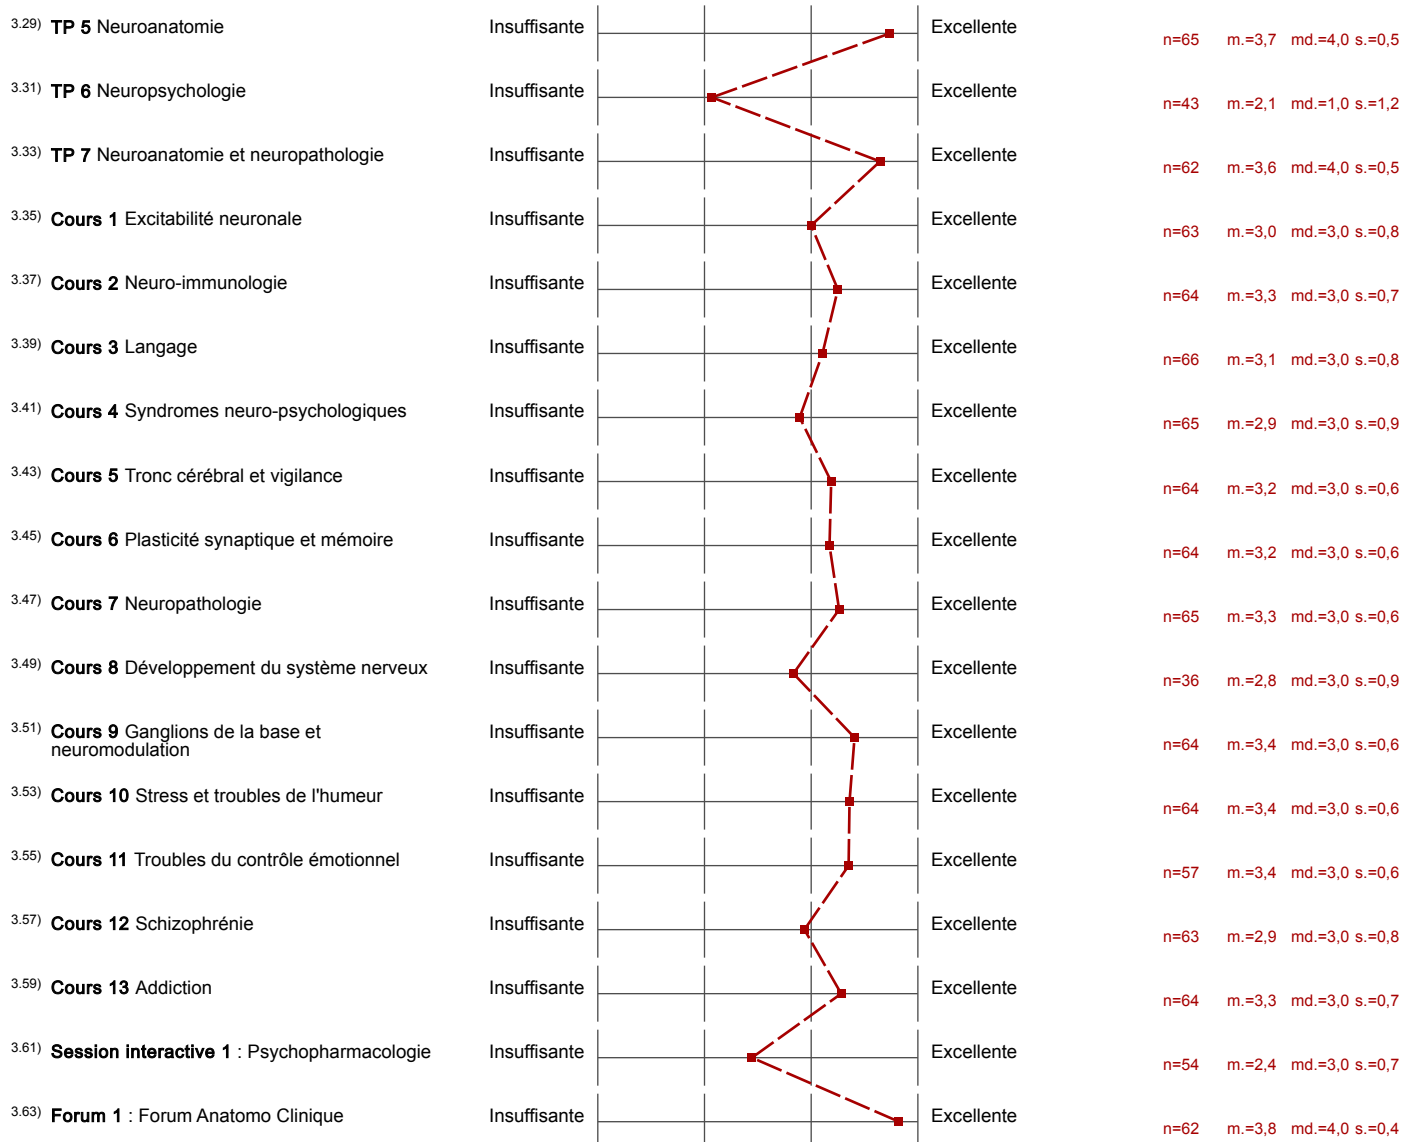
3.29) **TP 5** Neuroanatomie Insuffisante Excellente n=65 m.=3,7 md.=4,0 s.=0,5

3.31) **TP 6** Neuropsychologie Insuffisante Excellente n=43 m.=2,1 md.=1,0 s.=1,2

3.33) **TP 7** Neuroanatomie et neuropathologie Insuffisante Excellente n=62 m.=3,6 md.=4,0 s.=0,5

3.35) **Cours 1** Excitabilité neuronale Insuffisante Excellente n=63 m.=3,0 md.=3,0 s.=0,8

3.37) **Cours 2** Neuro-immunologie Insuffisante Excellente n=64 m.=3,3 md.=3,0 s.=0,7

3.39) **Cours 3** Langage Insuffisante Excellente n=66 m.=3,1 md.=3,0 s.=0,8

3.41) **Cours 4** Syndromes neuro-psychologiques Insuffisante Excellente n=65 m.=2,9 md.=3,0 s.=0,9

3.43) **Cours 5** Tronc cérébral et vigilance Insuffisante Excellente n=64 m.=3,2 md.=3,0 s.=0,6

3.45) **Cours 6** Plasticité synaptique et mémoire Insuffisante Excellente n=64 m.=3,2 md.=3,0 s.=0,6

3.47) **Cours 7** Neuropathologie Insuffisante Excellente n=65 m.=3,3 md.=3,0 s.=0,6

3.49) **Cours 8** Développement du système nerveux Insuffisante Excellente n=36 m.=2,8 md.=3,0 s.=0,9

3.51) **Cours 9** Ganglions de la base et neuromodulation Insuffisante Excellente n=64 m.=3,4 md.=3,0 s.=0,6

3.53) **Cours 10** Stress et troubles de l'humeur Insuffisante Excellente n=64 m.=3,4 md.=3,0 s.=0,6

3.55) **Cours 11** Troubles du contrôle émotionnel Insuffisante Excellente n=57 m.=3,4 md.=3,0 s.=0,6

3.57) **Cours 12** Schizophrénie Insuffisante Excellente n=63 m.=2,9 md.=3,0 s.=0,8

3.59) **Cours 13** Addiction Insuffisante Excellente n=64 m.=3,3 md.=3,0 s.=0,7

3.61) **Session interactive 1** : Psychopharmacologie Insuffisante Excellente n=54 m.=2,4 md.=3,0 s.=0,7

3.63) **Forum 1** : Forum Anatomo Clinique Insuffisante Excellente n=62 m.=3,8 md.=4,0 s.=0,4